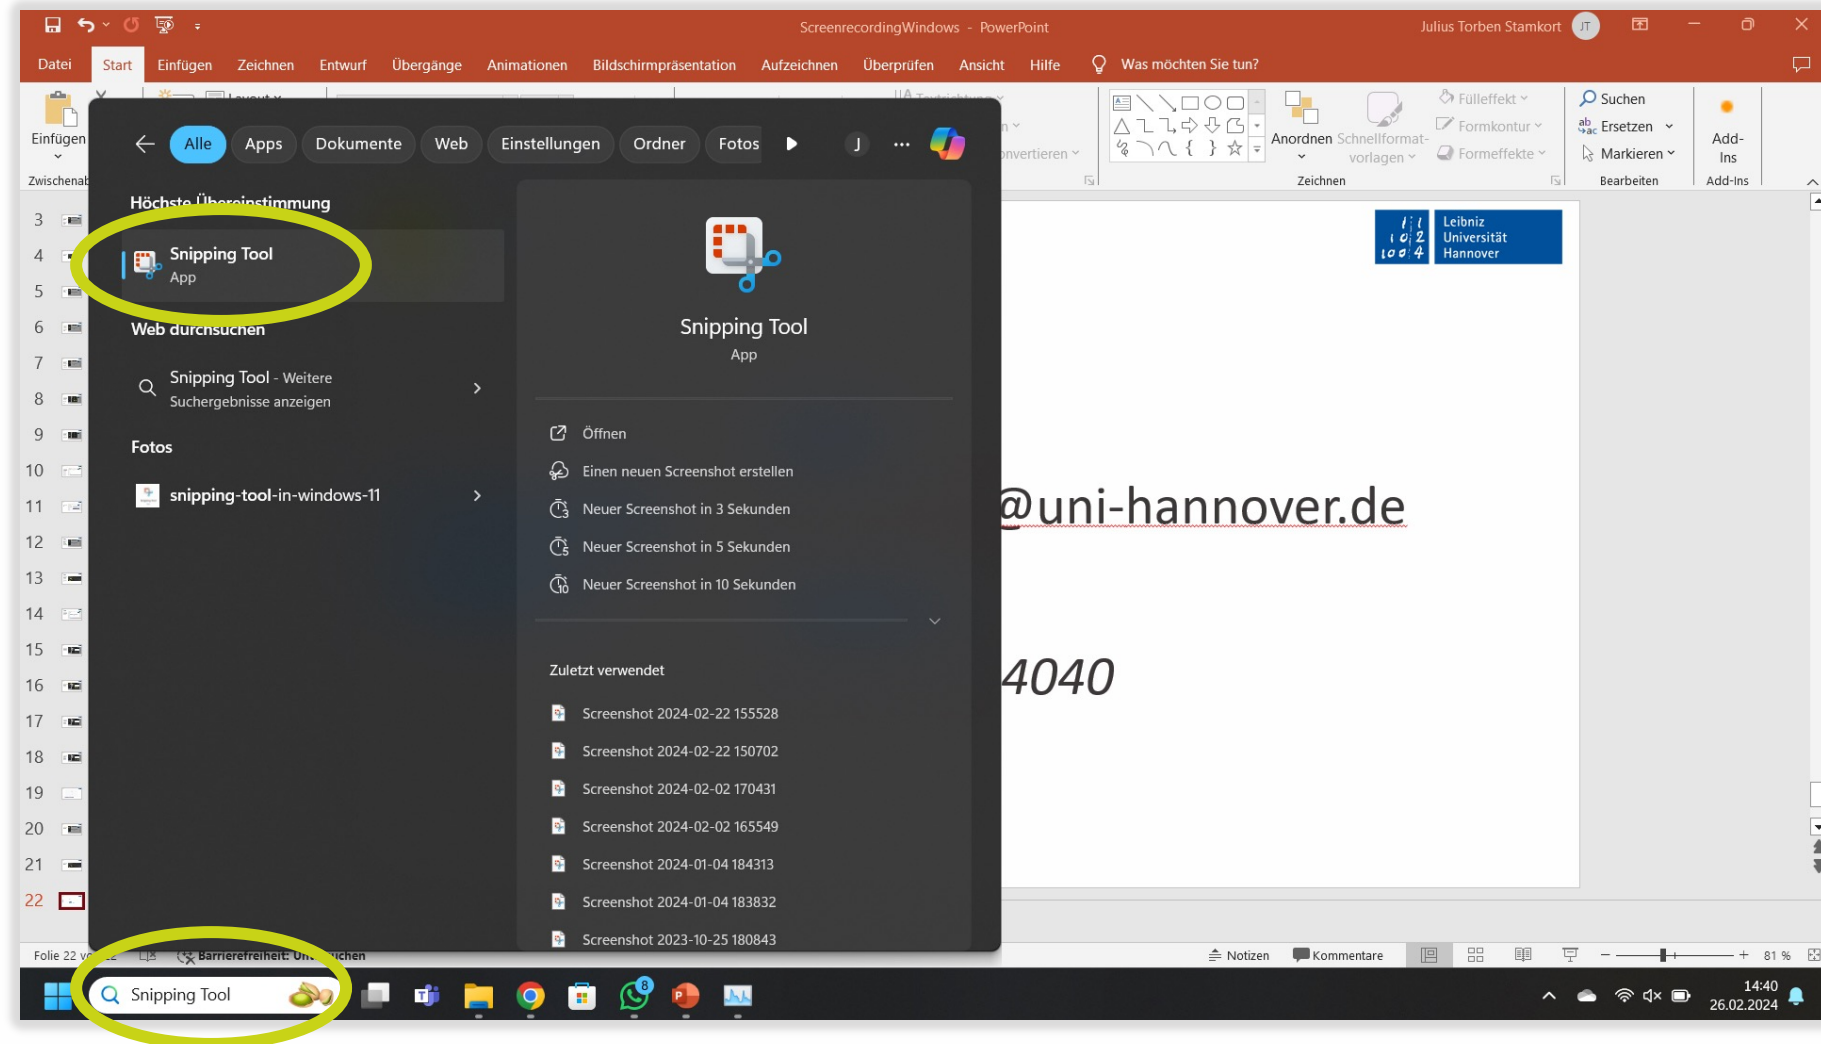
ScreenrecordingWindows - PowerPoint
Julius Torben Stamkort JT

Datei Start Einfügen Zeichnen Entwurf Übergänge Animationen Bildschirmpräsentation Aufzeichnen Überprüfen Ansicht Hilfe Was möchten Sie tun?

Einfügen
Zwischenab
nvertieren
Anordnen Schnellformatvorlagen
Fülleffekt
Formkontur
Formeffekte
Zeichnen
Suchen
Ersetzen
Markieren
Bearbeiten
Add-Ins
Add-Ins

3 4 5 6 7 8 9 10 11 12 13 14 15 16 17 18 19 20 21 22

Alle Apps Dokumente Web Einstellungen Ordner Fotos J ...

Höchste Übereinstimmung
Snipping Tool
App

Web durchsuchen
Snipping Tool - Weitere Suchergebnisse anzeigen

Fotos
snipping-tool-in-windows-11

Snipping Tool
App

Öffnen
Einen neuen Screenshot erstellen
Neuer Screenshot in 3 Sekunden
Neuer Screenshot in 5 Sekunden
Neuer Screenshot in 10 Sekunden

Zuletzt verwendet
Screenshot 2024-02-22 155528
Screenshot 2024-02-22 150702
Screenshot 2024-02-02 170431
Screenshot 2024-02-02 165549
Screenshot 2024-01-04 184313
Screenshot 2024-01-04 183832
Screenshot 2023-10-25 180843

Leibniz Universität Hannover

@uni-hannover.de

4040

Folie 22 v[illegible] Barrierefreiheit: Un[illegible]chen
Notizen Kommentare 81 %

Snipping Tool
14:40
26.02.2024